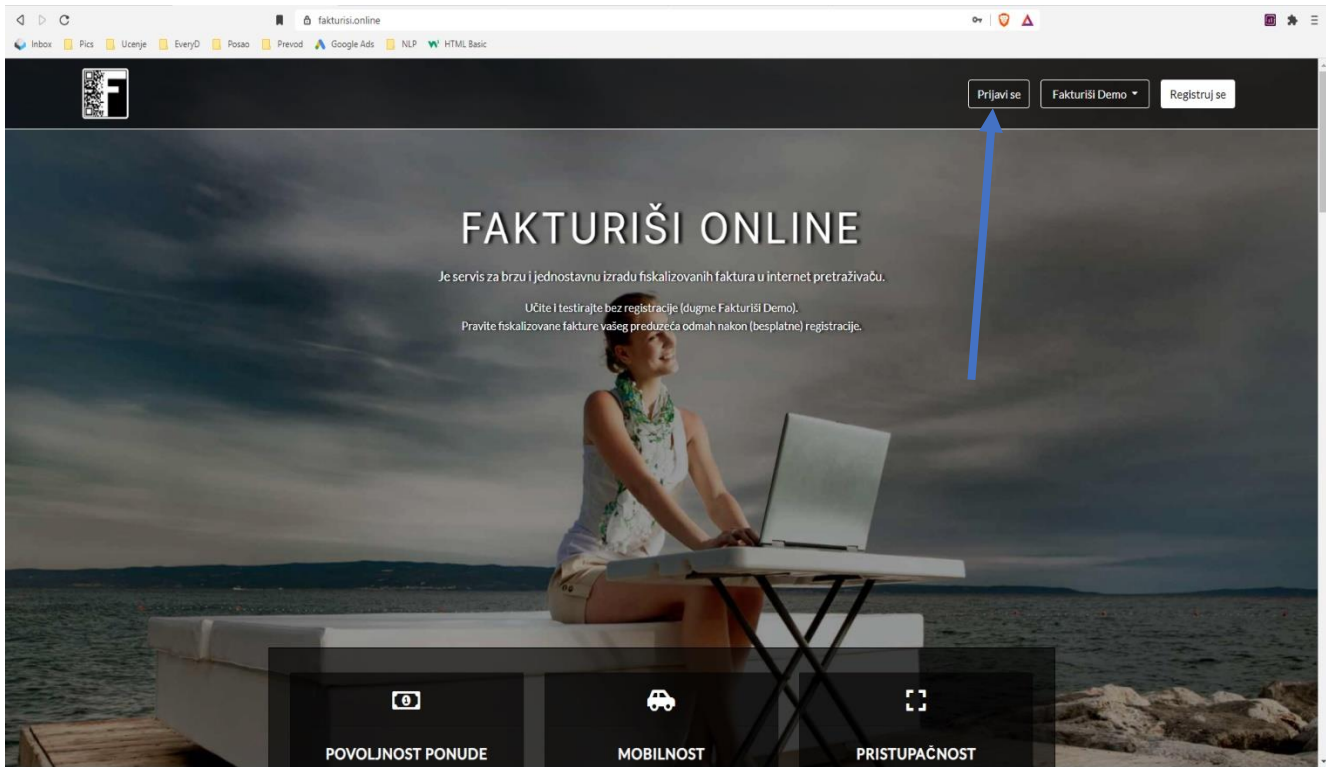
fakturisi.online

Inbox Pics Ucenje EveryD Posao Prevod Google Ads NLP HTML Basic

Prijavi se Fakturiši Demo Registruj se

FAKTURIŠI ONLINE

Je servis za brzu i jednostavnu izradu fiskalizovanih faktura u internet pretraživaču.

Učite i testirajte bez registracije (dugme Fakturiši Demo).
Pravite fiskalizovane fakture vašeg preduzeća odmah nakon (besplatne) registracije.

POVOLJNOST PONUDE

MOBILNOST

PRISTUPAČNOST